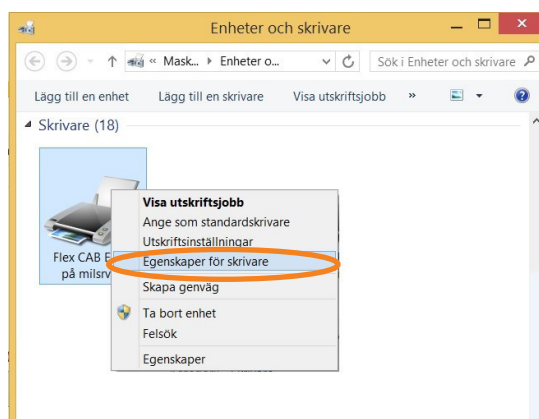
Enheter och skrivare

« Mask... ▸ Enheter o...

Sök i Enheter och skrivare

Lägg till en enhet    Lägg till en skrivare    Visa utskriftsjobb    »

Skrivare (18)

Flex CAB E
på milsrv

Visa utskriftsjobb
Ange som standardskrivare
Utskriftsinställningar
Egenskaper för skrivare
Skapa genväg
Ta bort enhet
Felsök
Egenskaper